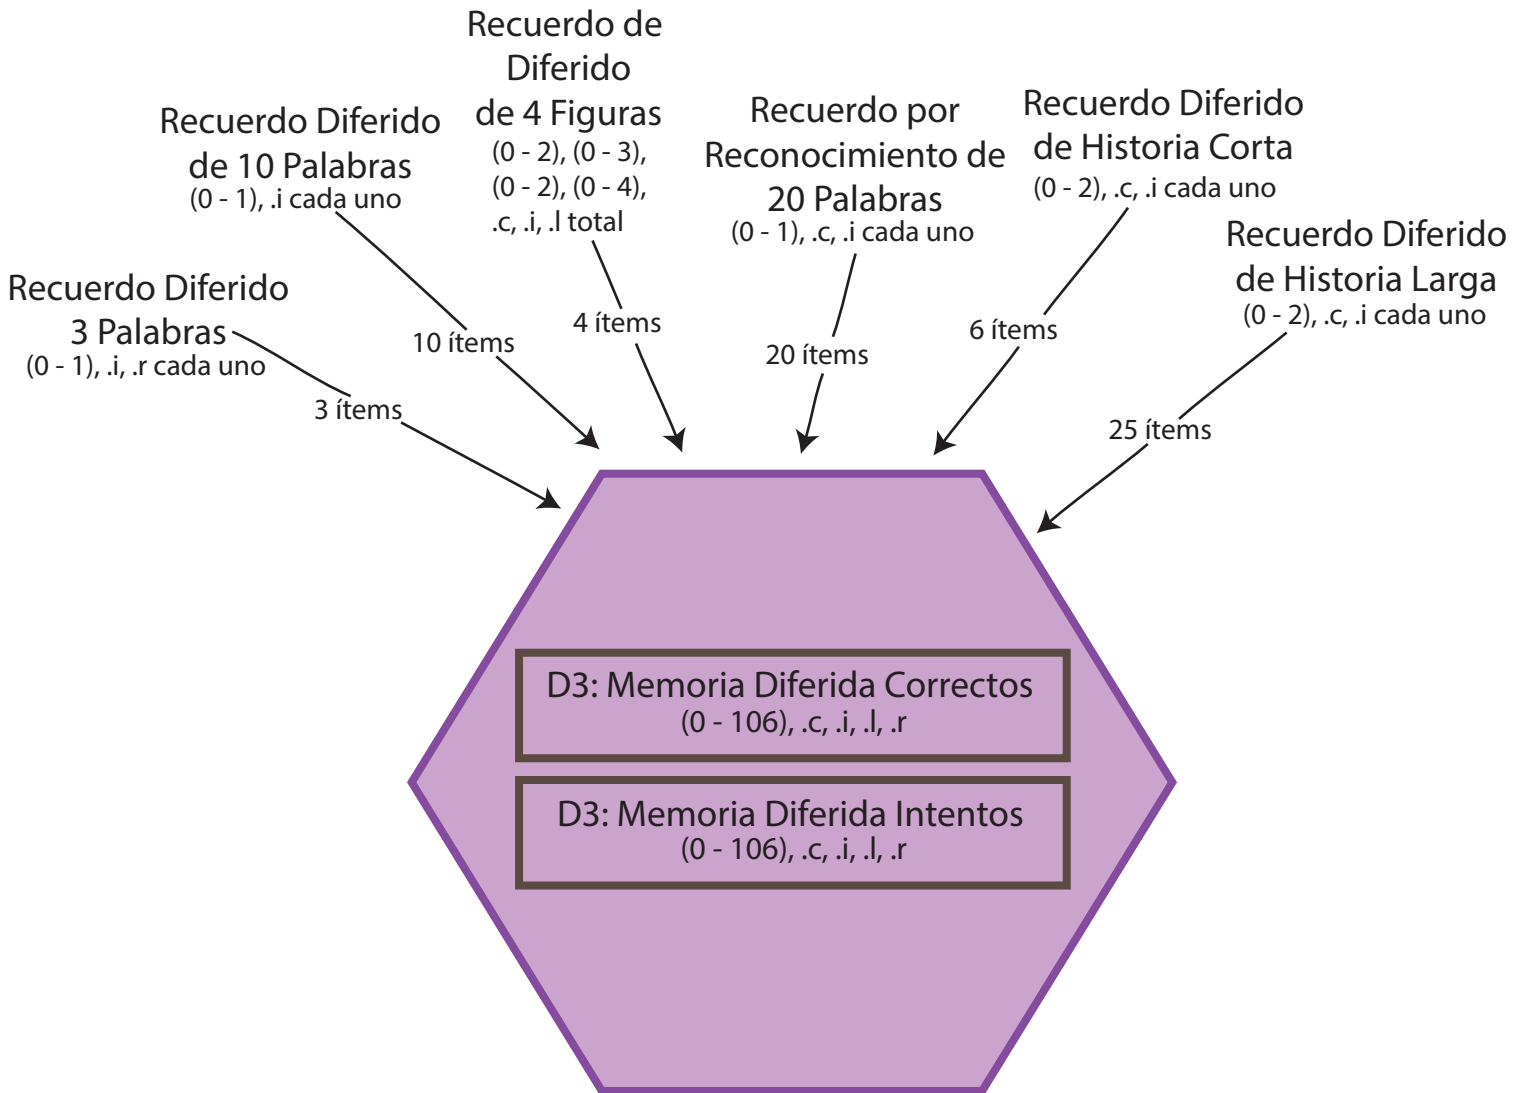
Recuerdo Diferido
3 Palabras
(0 - 1), .i, .r cada uno

3 ítems

Recuerdo Diferido
de 10 Palabras
(0 - 1), .i cada uno

10 ítems

Recuerdo de
Diferido
de 4 Figuras
(0 - 2), (0 - 3),
(0 - 2), (0 - 4),
.c, .i, .l total

4 ítems

Recuerdo por
Reconocimiento de
20 Palabras
(0 - 1), .c, .i cada uno

20 ítems

Recuerdo Diferido
de Historia Corta
(0 - 2), .c, .i cada uno

6 ítems

Recuerdo Diferido
de Historia Larga
(0 - 2), .c, .i cada uno

25 ítems

D3: Memoria Diferida Correctos
(0 - 106), .c, .i, .l, .r

D3: Memoria Diferida Intentos
(0 - 106), .c, .i, .l, .r